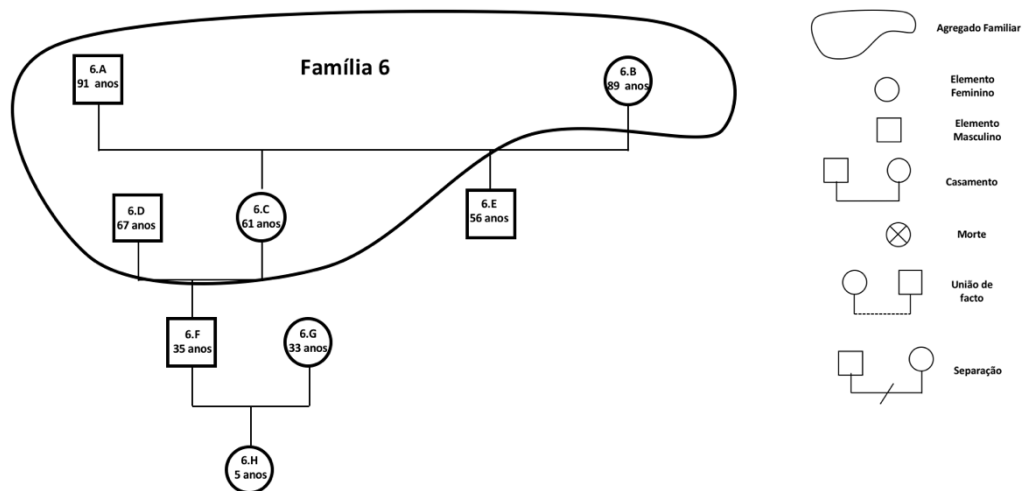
Família 6

6.A
91 anos

6.B
89 anos

6.D
67 anos

6.C
61 anos

6.E
56 anos

6.F
35 anos

6.G
33 anos

6.H
5 anos

Agregado Familiar

Elemento Feminino

Elemento Masculino

Casamento

Morte

União de facto

Separação